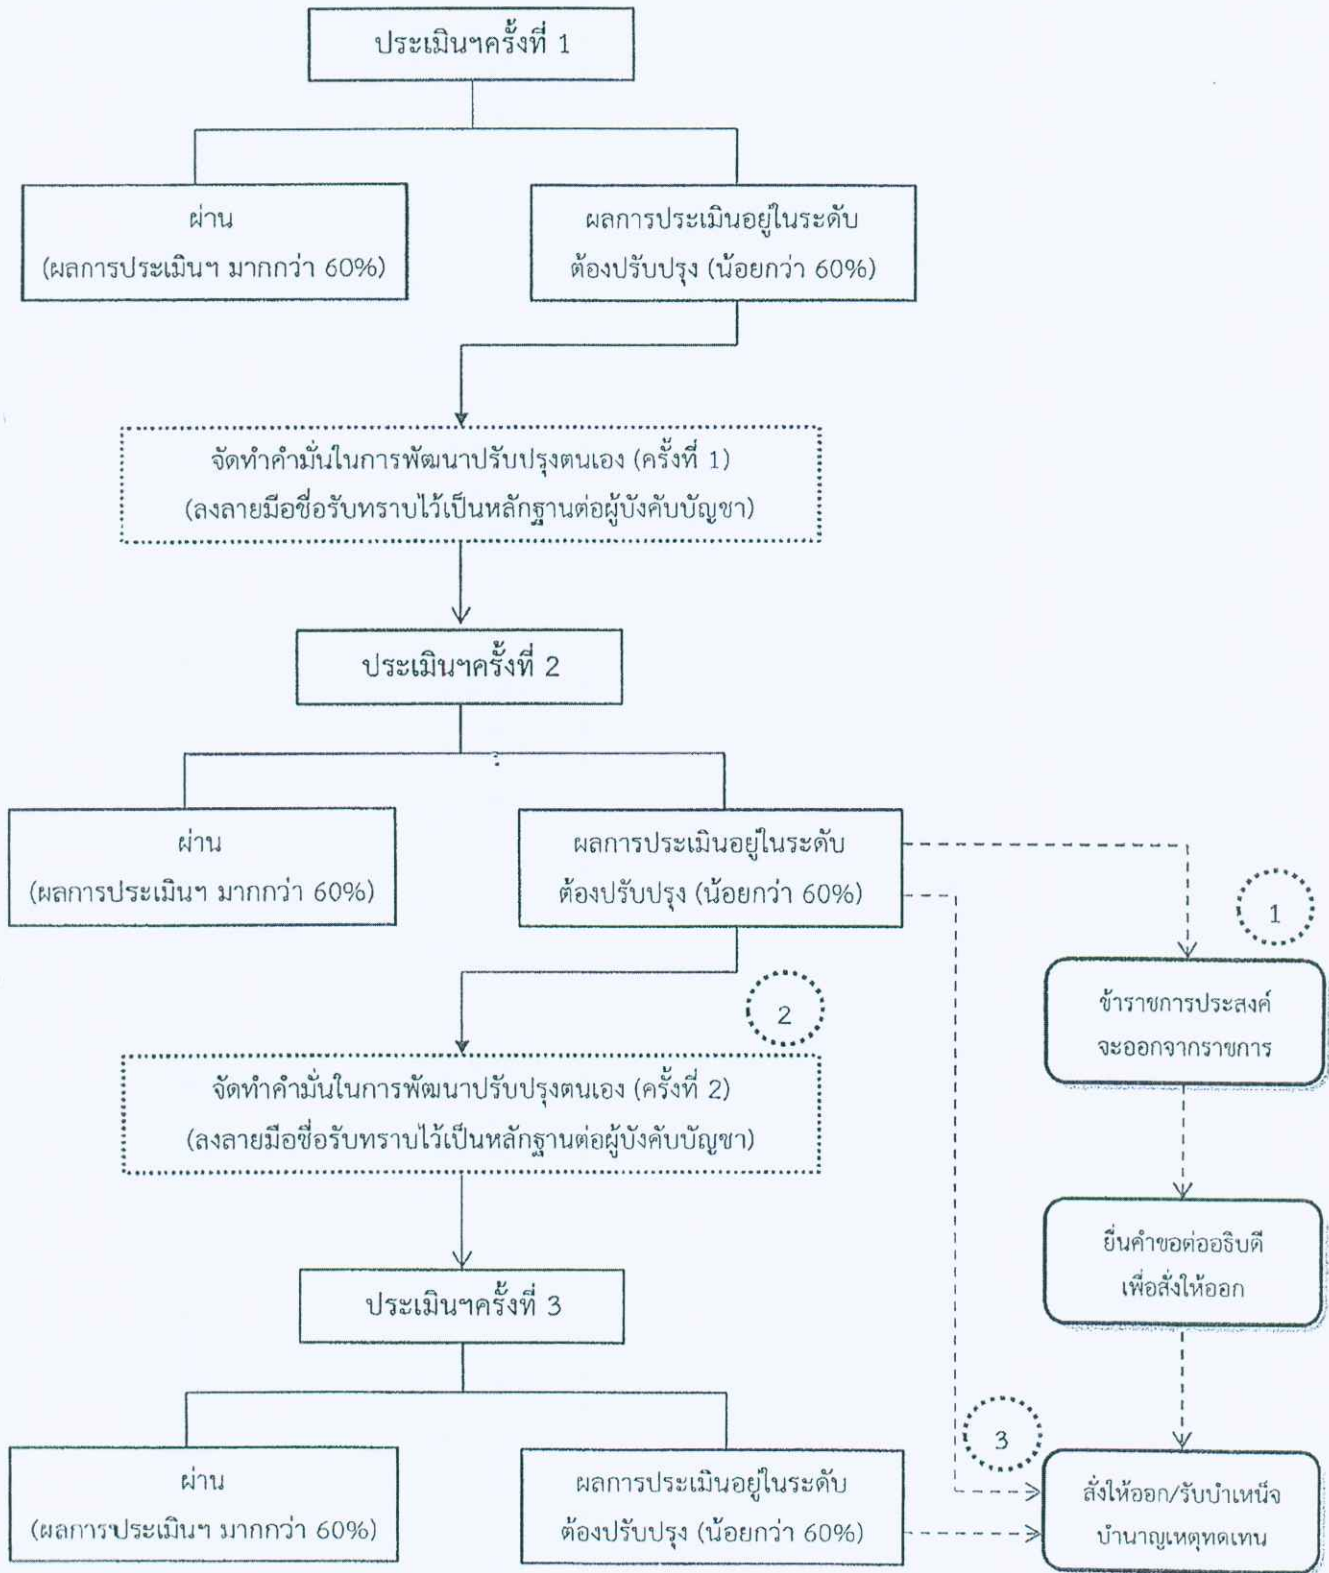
ประเมินฯครั้งที่ 1

ผ่าน
(ผลการประเมินฯ มากกว่า 60%)

ผลการประเมินอยู่ในระดับ
ต้องปรับปรุง (น้อยกว่า 60%)

จัดทำคำมั่นในการพัฒนาปรับปรุงตนเอง (ครั้งที่ 1)
(ลงลายมือชื่อรับทราบไว้เป็นหลักฐานต่อผู้บังคับบัญชา)

ประเมินฯครั้งที่ 2

ผ่าน
(ผลการประเมินฯ มากกว่า 60%)

ผลการประเมินอยู่ในระดับ
ต้องปรับปรุง (น้อยกว่า 60%)

1

ข้าราชการประสงค์
จะออกจากราชการ

2

จัดทำคำมั่นในการพัฒนาปรับปรุงตนเอง (ครั้งที่ 2)
(ลงลายมือชื่อรับทราบไว้เป็นหลักฐานต่อผู้บังคับบัญชา)

ยื่นคำขอต่ออธิบดี
เพื่อสั่งให้ออก

ประเมินฯครั้งที่ 3

3

ผ่าน
(ผลการประเมินฯ มากกว่า 60%)

ผลการประเมินอยู่ในระดับ
ต้องปรับปรุง (น้อยกว่า 60%)

สั่งให้ออก/รับบำเหน็จ
บำนาญเหตุทดแทน